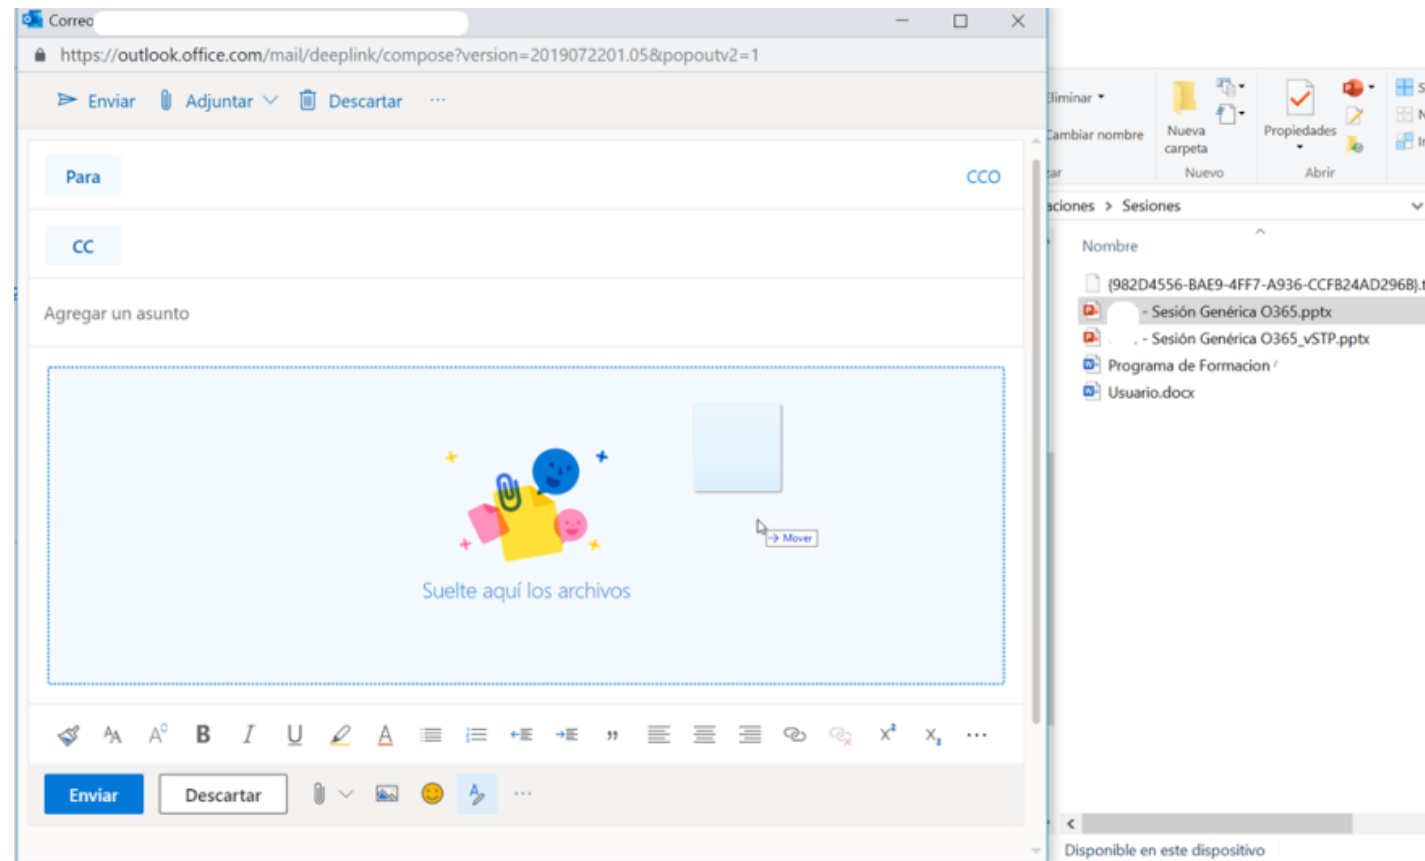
Correo

https://outlook.office.com/mail/deeplink/compose?version=2019072201.05&popoutv2=1

Enviar Adjuntar Descartar ···

Para

CCO

CC

Agregar un asunto

Suelte aquí los archivos

Mover

Enviar Descartar ···

Eliminar
Cambiar nombre
Nueva carpeta
Nuevo
Propiedades
Abrir

aciones > Sesiones

Nombre

{982D4556-BAE9-4FF7-A936-CCFB24AD296B}.t
- Sesión Genérica O365.pptx
- Sesión Genérica O365_vSTP.pptx
Programa de Formacion
Usuario.docx

Disponible en este dispositivo